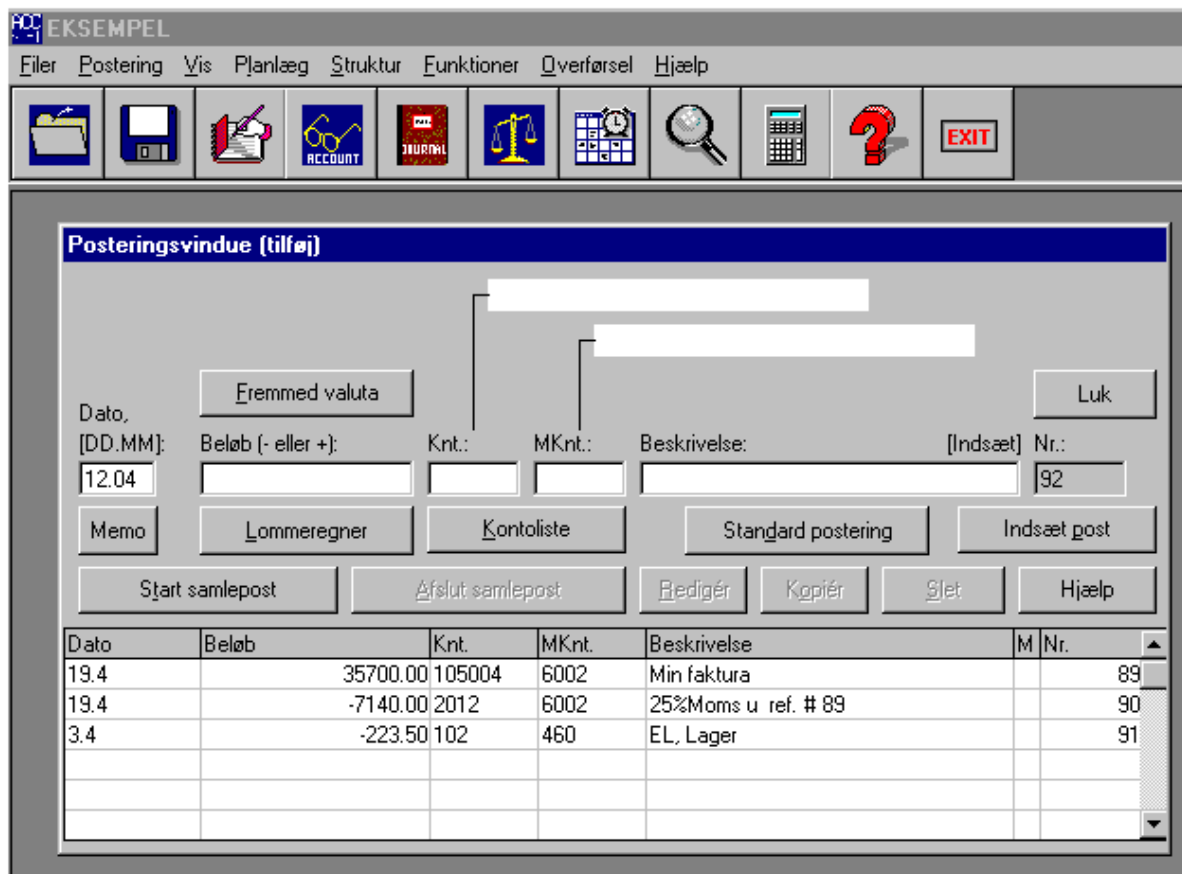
EKSEMPEL

Filer Postering Vis Planlæg Struktur Funktioner Overførsel Hjælp

ACCOUNT JOURNAL EXIT

Posteringsvindue (tilføj)

Fremmed valuta

Luk

Dato, [DD.MM]: Beløb (- eller +): Knt.: MKnt.: Beskrivelse: [Indsæt] Nr.:

12.04

92

Memo Lommeregner Kontoliste Standard postering Indsæt post

Start samlepost Afslut samlepost Redigér Kopiér Slet Hjælp

| Dato | Beløb | Knt. | MKnt. | Beskrivelse | M | Nr. |
|---|---|---|---|---|---|---|
| 19.4 | 35700.00 | 105004 | 6002 | Min faktura | | 89 |
| 19.4 | -7140.00 | 2012 | 6002 | 25%Moms u ref. # 89 | | 90 |
| 3.4 | -223.50 | 102 | 460 | EL, Lager | | 91 |